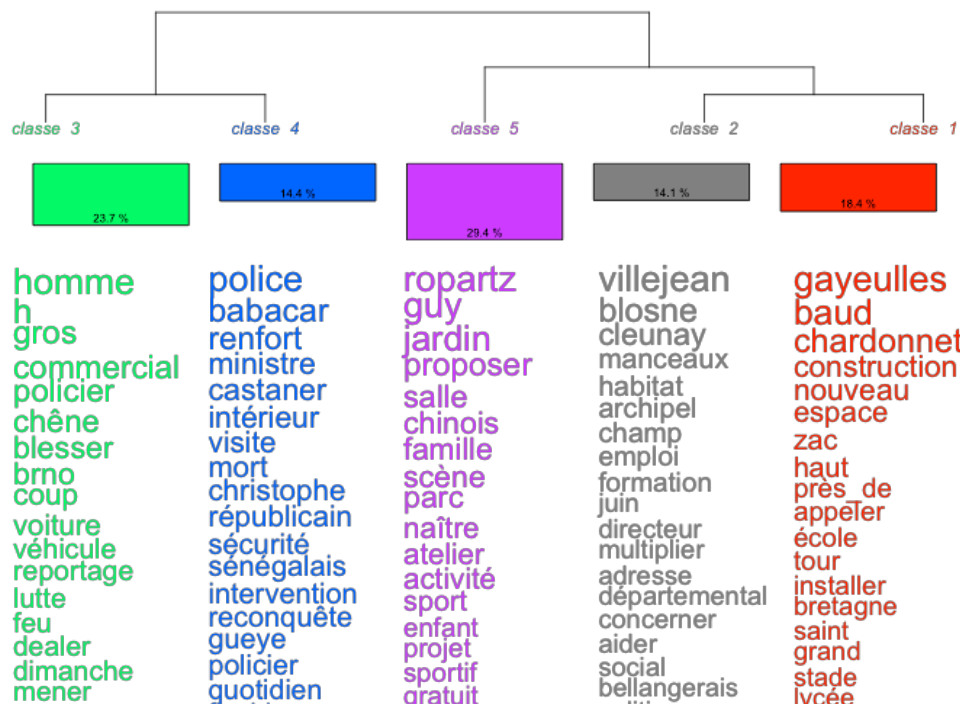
classe 3
classe 4
classe 5
classe 2
classe 1

23.7 %
14.4 %
29.4 %
14.1 %
18.4 %

homme
h
gros
commercial
policier
chêne
blesser
brno
coup
voiture
véhicule
reportage
lutte
feu
dealer
dimanche
mener

police
babacar
renfort
ministre
castaner
intérieur
visite
mort
christophe
républicain
sécurité
sénégalais
intervention
reconquête
gueye
policier
quotidien

ropartz
guy
jardin
proposer
salle
chinois
famille
scène
parc
naître
atelier
activité
sport
enfant
projet
sportif
gratuit

villejean
blosne
cleunay
manceaux
habitat
archipel
champ
emploi
formation
juin
directeur
multiplier
adresse
départemental
concerner
aider
social
bellangerais

gayeulles
baud
chardonnet
construction
nouveau
espace
zac
haut
près_de
appeler
école
tour
installer
bretagne
saint
grand
stade
lycée